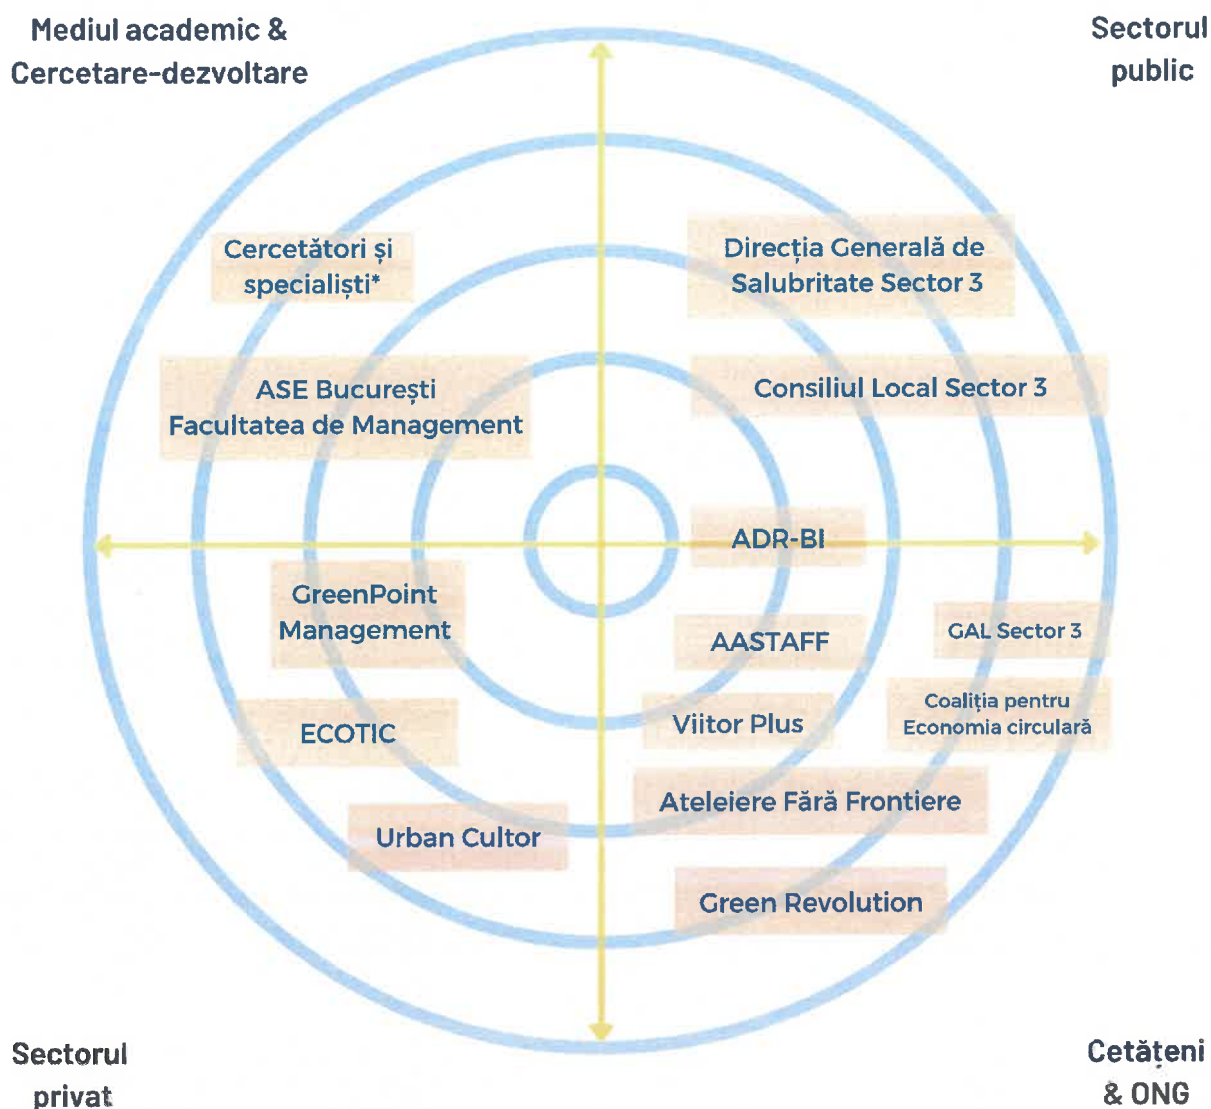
Mediul academic & Cercetare-dezvoltare

Sectorul public

Cercetători și specialiști*

Direcția Generală de Salubritate Sector 3

ASE București Facultatea de Management

Consiliul Local Sector 3

ADR-BI

GreenPoint Management

AASTAFF

GAL Sector 3

ECOTIC

Viitor Plus

Coaliția pentru Economia circulară

Ateleiere Fără Frontiere

Urban Cultor

Green Revolution

Sectorul privat

Cetățeni & ONG